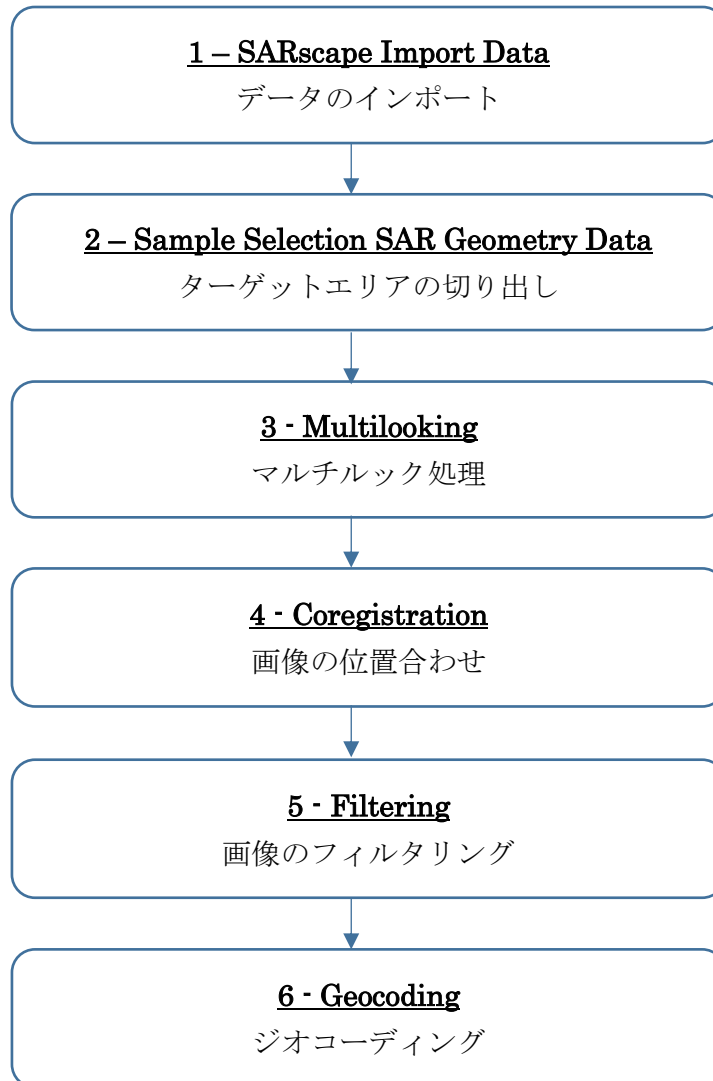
1 – SARscape Import Data
データのインポート

2 – Sample Selection SAR Geometry Data
ターゲットエリアの切り出し

3 - Multilooking
マルチルック処理

4 - Coregistration
画像の位置合わせ

5 - Filtering
画像のフィルタリング

6 - Geocoding
ジオコーディング